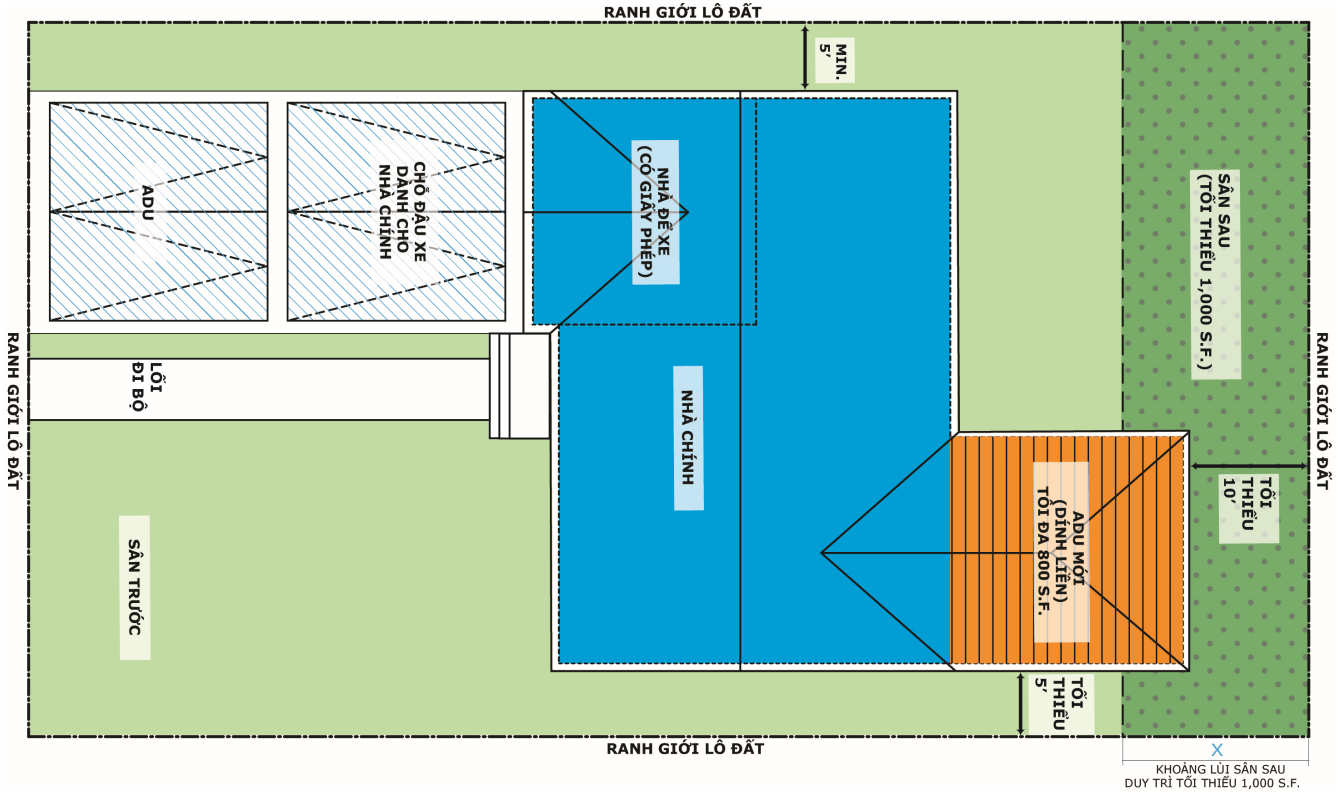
RANH GIỚI LÔ ĐẤT

MIN. 5'

ADU

CHỖ ĐẬU XE DÀNH CHO NHÀ CHÍNH

NHÀ ĐỂ XE (CÓ GIẤY PHÉP)

SÂN SAU (TỐI THIỂU 1,000 S.F.)

RANH GIỚI LÔ ĐẤT

LỐI ĐI BỘ

NHÀ CHÍNH

RANH GIỚI LÔ ĐẤT

TỐI THIỂU 10'

ADU MỚI (DÍNH LIỀN) TỐI ĐA 800 S.F.

SÂN TRƯỚC

TỐI THIỂU 5'

RANH GIỚI LÔ ĐẤT

X

KHOẢNG LÙI SÂN SAU DUY TRÌ TỐI THIỂU 1,000 S.F.